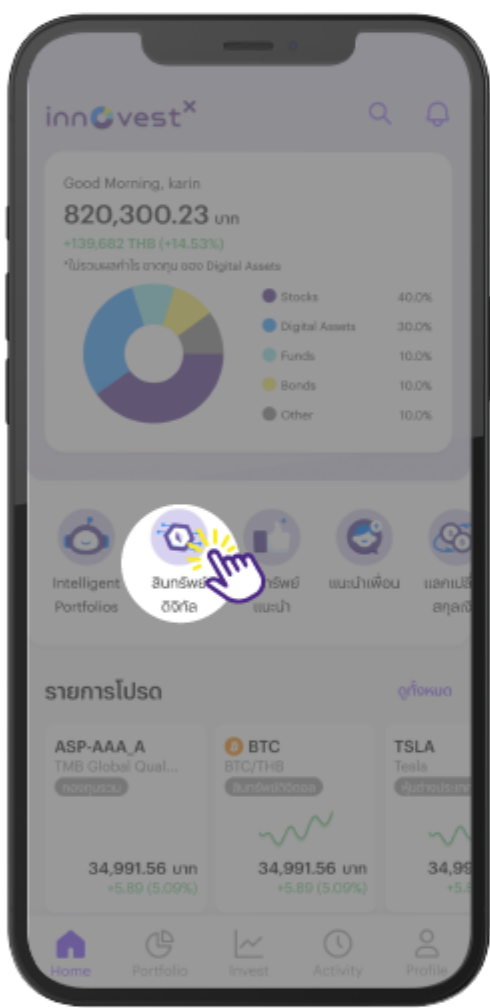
innovest$^X$

Good Morning, karin

820,300.23 บาท

+139,682 THB (+14.53%)

*ไม่รวมผลกำไร ขาดทุน ของ Digital Assets

Stocks 40.0%

Digital Assets 30.0%

Funds 10.0%

Bonds 10.0%

Other 10.0%

Intelligent Portfolios

สินทรัพย์ดิจิทัล

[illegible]ทรัพย์แนะนำ

แนะนำเพื่อน

แลกเปลี่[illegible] สกุลเงิ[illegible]

รายการโปรด

ดูทั้งหมด

ASP-AAA_A

TMB Global Qual...

กองทุนรวม

34,991.56 บาท

+5.89 (5.09%)

BTC

BTC/THB

สินทรัพย์ดิจิทัล

34,991.56 บาท

+5.89 (5.09%)

TSLA

Tesla

หุ้นต่างประเท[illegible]

34,99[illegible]

+5.8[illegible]

Home

Portfolio

Invest

Activity

Profile